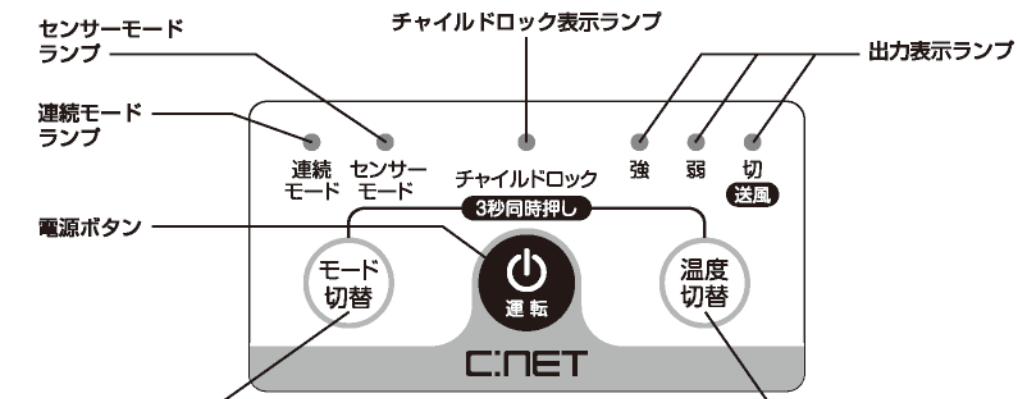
センサーモード
ランプ

チャイルドロック表示ランプ

出力表示ランプ

連続モード
ランプ

連続
モード

センサー
モード

チャイルドロック

強

弱

切
送風

3秒同時押し

電源ボタン

モード
切替

運転

温度
切替

C:NET